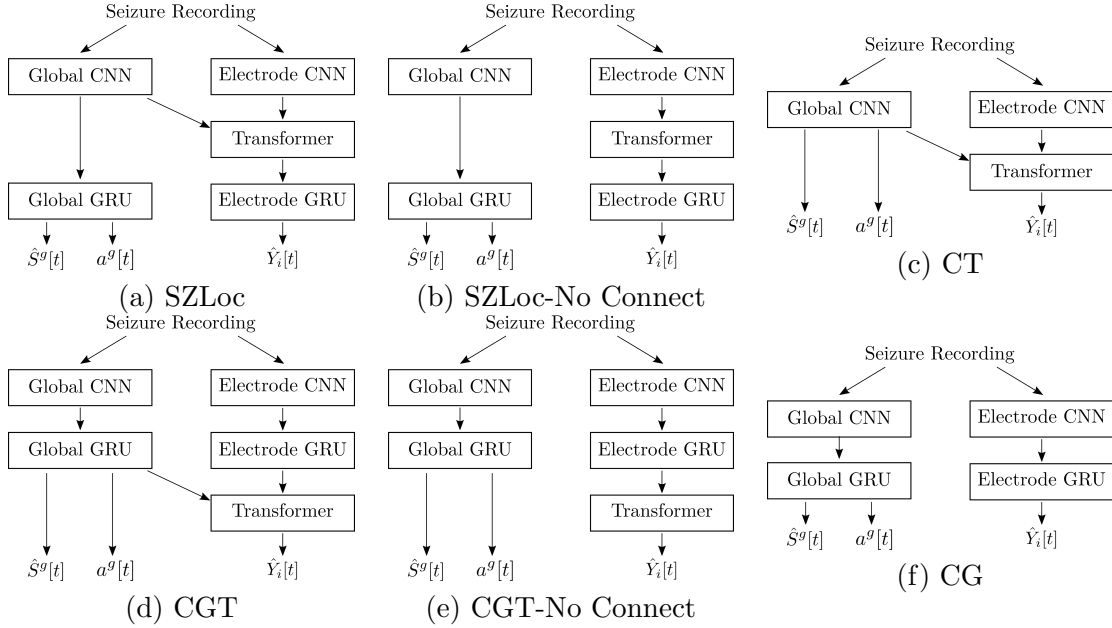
Seizure Recording

Global CNN

Electrode CNN

Transformer

Global GRU

Electrode GRU

$\hat{S}^g[t]$ $a^g[t]$ $\hat{Y}_i[t]$

(a) SZLoc

Seizure Recording

Global CNN

Electrode CNN

Transformer

Global GRU

Electrode GRU

$\hat{S}^g[t]$ $a^g[t]$ $\hat{Y}_i[t]$

(b) SZLoc-No Connect

Seizure Recording

Global CNN

Electrode CNN

Transformer

$\hat{S}^g[t]$ $a^g[t]$ $\hat{Y}_i[t]$

(c) CT

Seizure Recording

Global CNN

Electrode CNN

Global GRU

Electrode GRU

Transformer

$\hat{S}^g[t]$ $a^g[t]$ $\hat{Y}_i[t]$

(d) CGT

Seizure Recording

Global CNN

Electrode CNN

Global GRU

Electrode GRU

Transformer

$\hat{S}^g[t]$ $a^g[t]$ $\hat{Y}_i[t]$

(e) CGT-No Connect

Seizure Recording

Global CNN

Electrode CNN

Global GRU

Electrode GRU

$\hat{S}^g[t]$ $a^g[t]$ $\hat{Y}_i[t]$

(f) CG